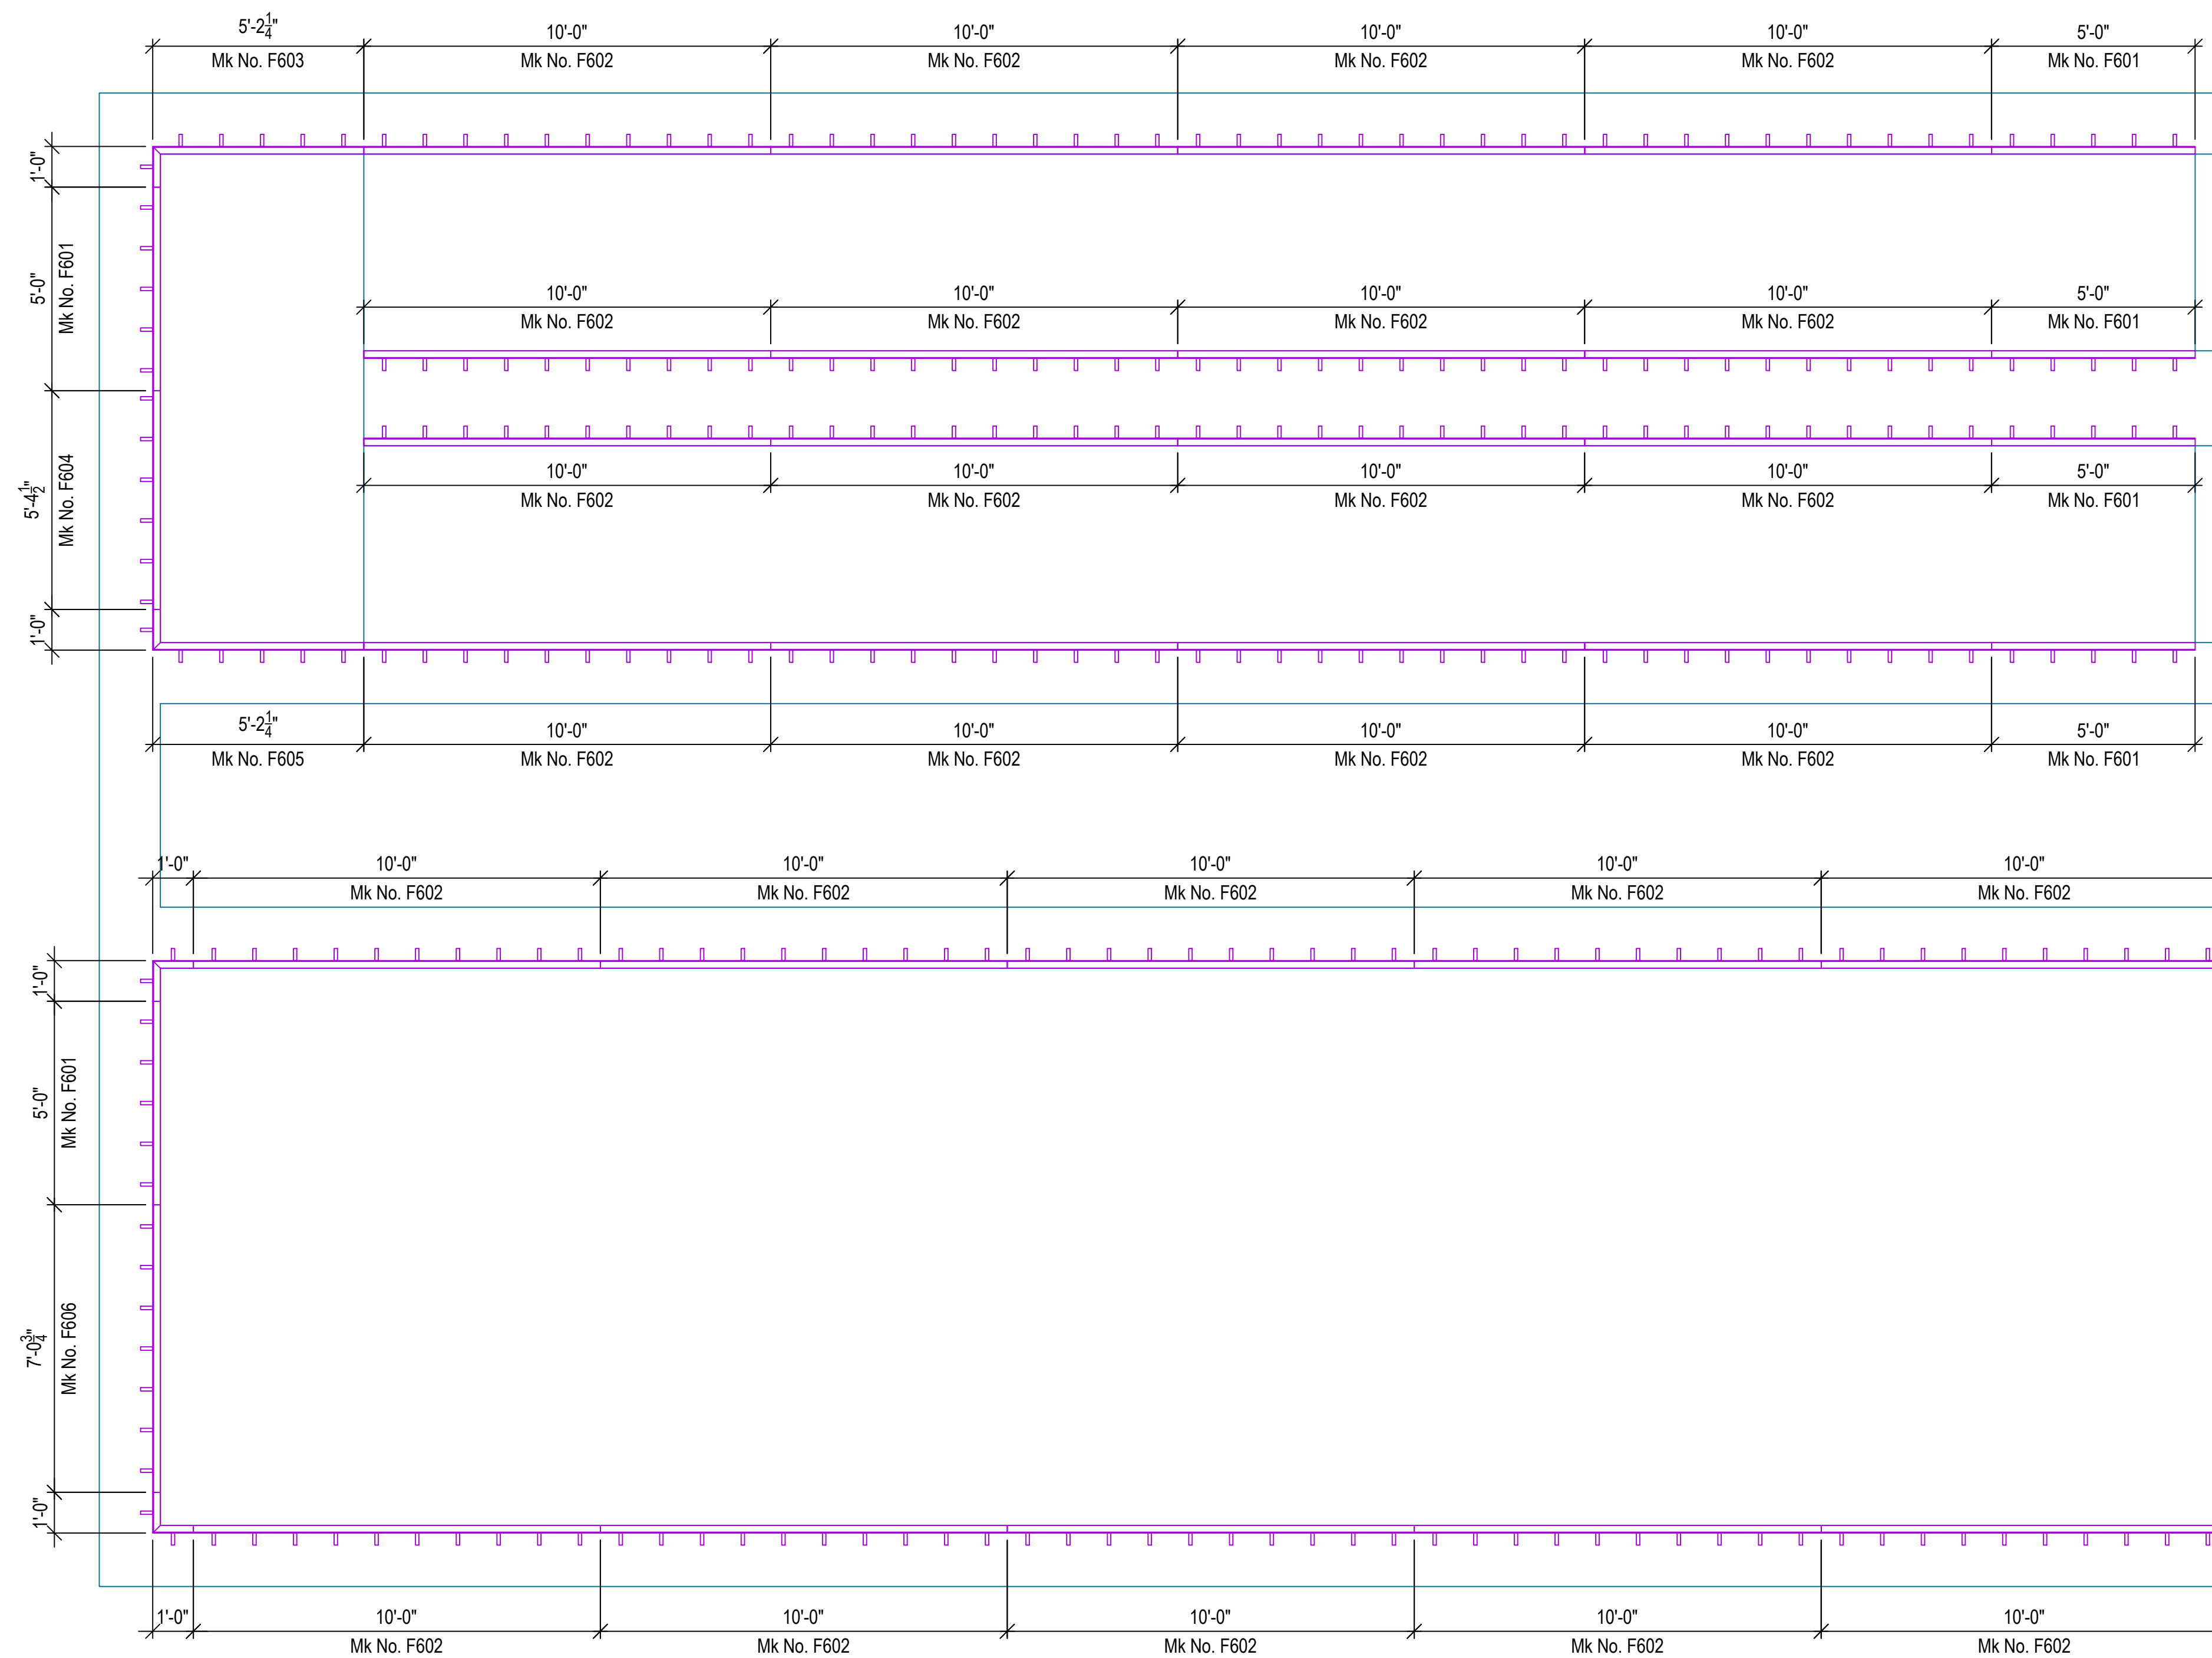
5'-2$\frac{1}{4}$" Mk No. F603
10'-0" Mk No. F602
10'-0" Mk No. F602
10'-0" Mk No. F602
10'-0" Mk No. F602
5'-0" Mk No. F601

1'-0"
5'-0" Mk No. F601
5'-4$\frac{1}{2}$" Mk No. F604
1'-0"

10'-0" Mk No. F602
10'-0" Mk No. F602
10'-0" Mk No. F602
10'-0" Mk No. F602
5'-0" Mk No. F601

10'-0" Mk No. F602
10'-0" Mk No. F602
10'-0" Mk No. F602
10'-0" Mk No. F602
5'-0" Mk No. F601

5'-2$\frac{1}{4}$" Mk No. F605
10'-0" Mk No. F602
10'-0" Mk No. F602
10'-0" Mk No. F602
10'-0" Mk No. F602
5'-0" Mk No. F601

1'-0"
10'-0" Mk No. F602
10'-0" Mk No. F602
10'-0" Mk No. F602
10'-0" Mk No. F602
10'-0" Mk No. F602

1'-0"
5'-0" Mk No. F601
7'-0$\frac{3}{4}$" Mk No. F606
1'-0"

1'-0"
10'-0" Mk No. F602
10'-0" Mk No. F602
10'-0" Mk No. F602
10'-0" Mk No. F602
10'-0" Mk No. F602